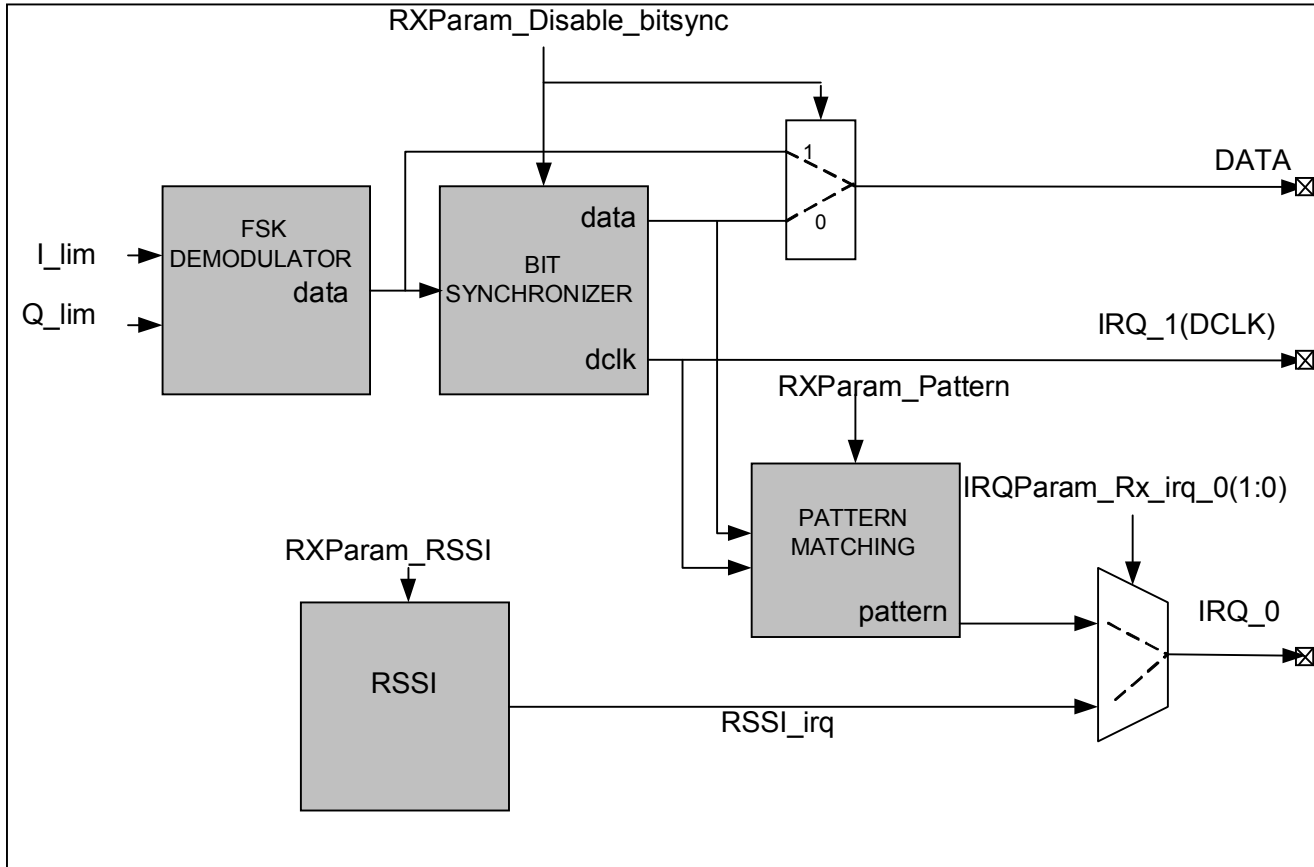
RXParam_Disable_bitsync

1

0

DATA

I_lim

Q_lim

FSK DEMODULATOR

data

BIT SYNCHRONIZER

data

dclk

IRQ_1(DCLK)

RXParam_Pattern

IRQParam_Rx_irq_0(1:0)

RXParam_RSSI

PATTERN MATCHING

pattern

IRQ_0

RSSI

RSSI_irq